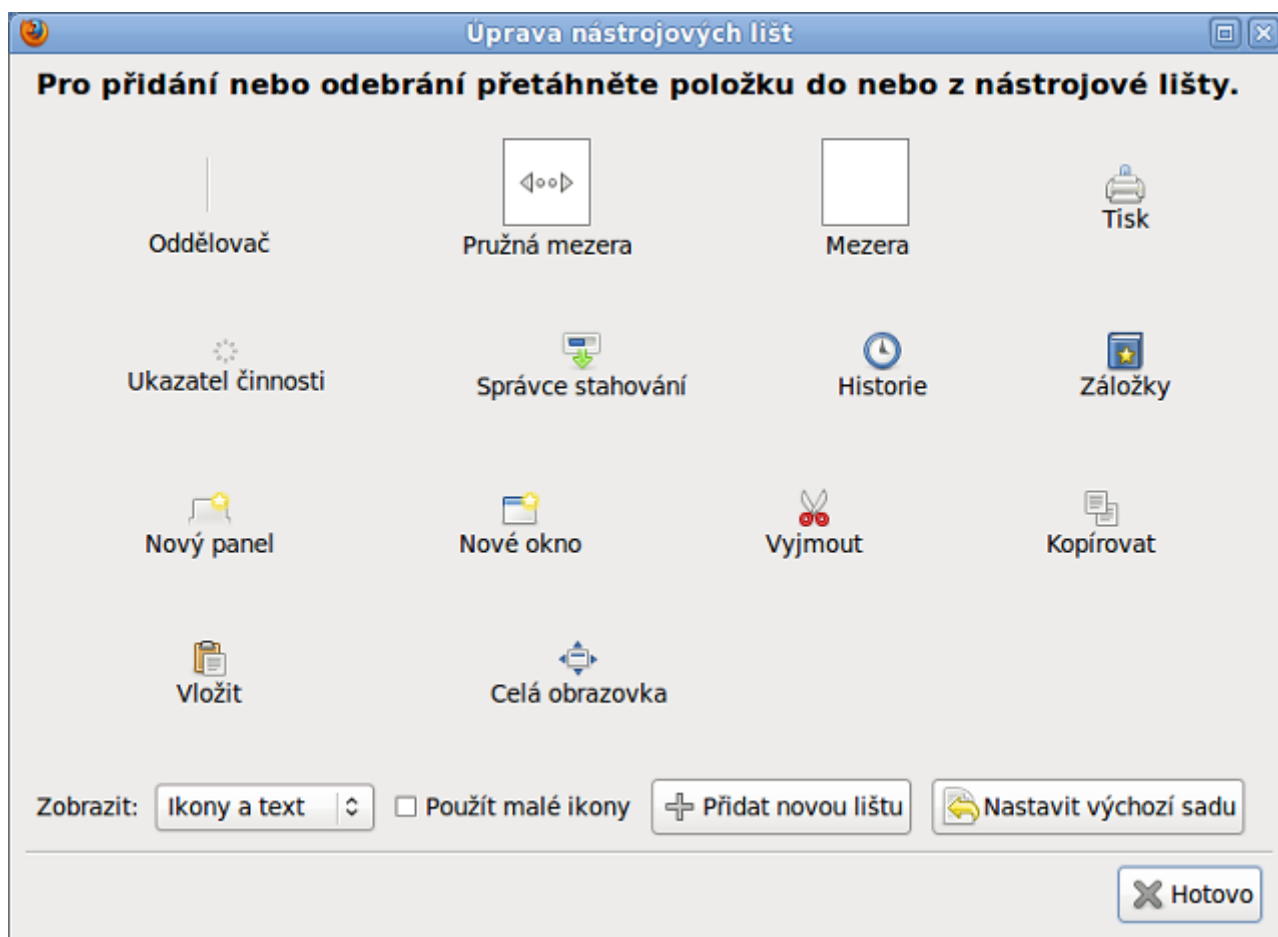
Úprava nástrojových lišt

Pro přidání nebo odebrání přetáhněte položku do nebo z nástrojové lišty.

Oddělovač
Pružná mezera
Mezera
Tisk

Ukazatel činnosti
Správce stahování
Historie
Záložky

Nový panel
Nové okno
Vyjmout
Kopírovat

Vložit
Celá obrazovka

Zobrazit: Ikony a text
Použít malé ikony
Přidat novou lištu
Nastavit výchozí sadu

Hotovo